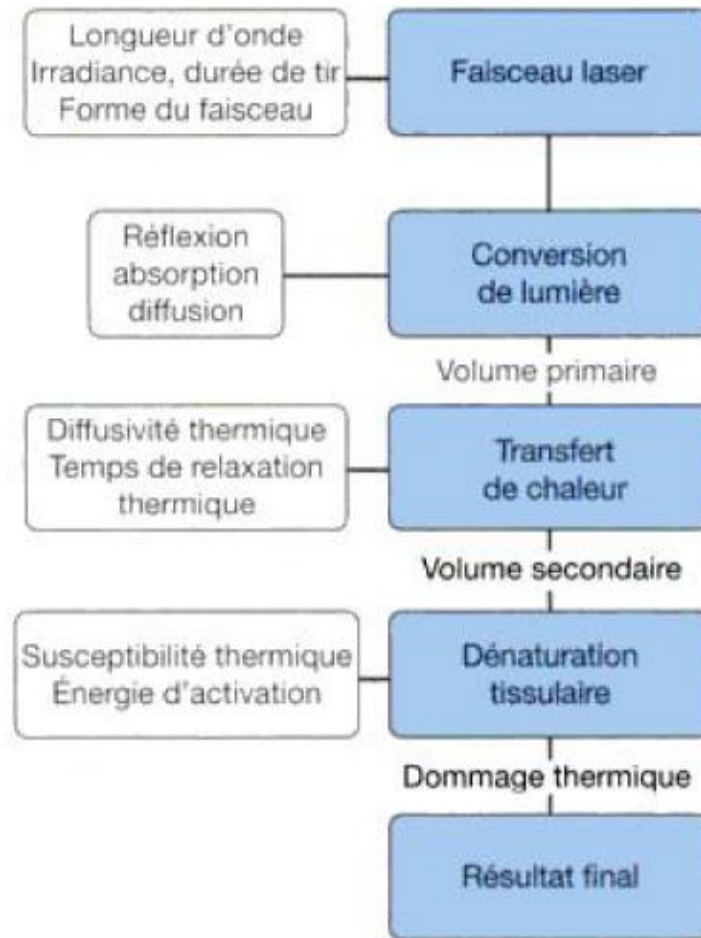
Longueur d'onde
Irradiance, durée de tir
Forme du faisceau

Faisceau laser

Réflexion
absorption
diffusion

Conversion de lumière

Volume primaire

Diffusivité thermique
Temps de relaxation thermique

Transfert de chaleur

Volume secondaire

Susceptibilité thermique
Énergie d'activation

Dénaturation tissulaire

Dommage thermique

Résultat final